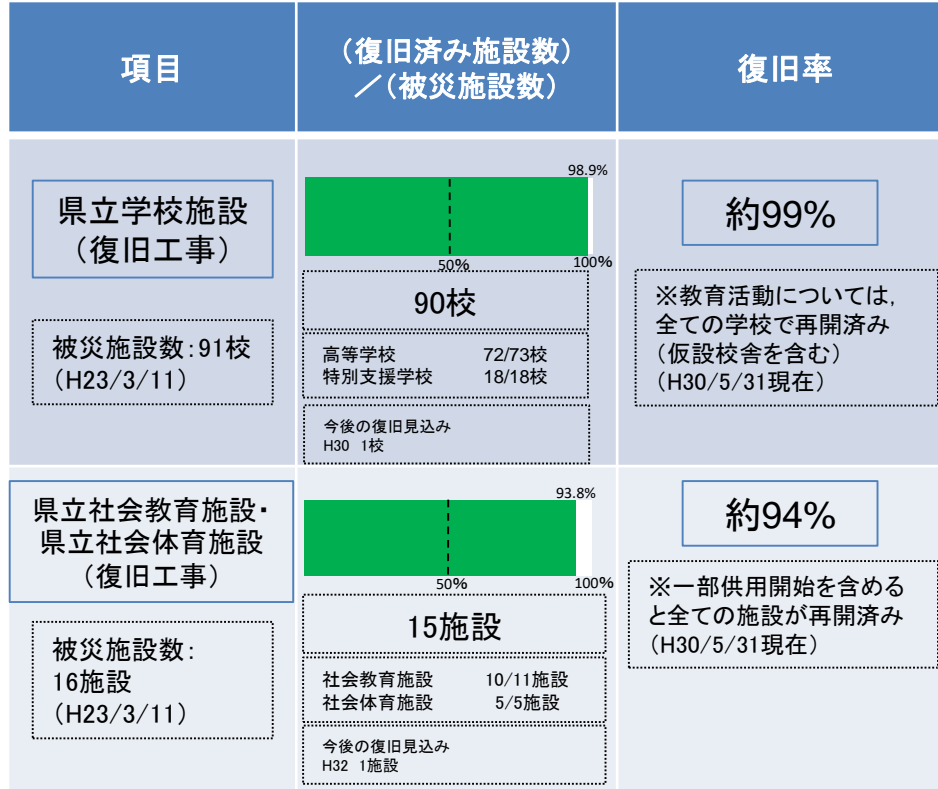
| 項目 | （復旧済み施設数）／（被災施設数） | 復旧率 |
|---|---|---|
| 県立学校施設（復旧工事）<br>被災施設数：91校（H23/3/11） | 98.9%<br>50%<br>100%<br>90校<br>高等学校 72/73校<br>特別支援学校 18/18校<br>今後の復旧見込み<br>H30 1校 | 約99%<br>※教育活動については，全ての学校で再開済み（仮設校舎を含む）（H30/5/31現在） |
| 県立社会教育施設・県立社会体育施設（復旧工事）<br>被災施設数：16施設（H23/3/11） | 93.8%<br>50%<br>100%<br>15施設<br>社会教育施設 10/11施設<br>社会体育施設 5/5施設<br>今後の復旧見込み<br>H32 1施設 | 約94%<br>※一部供用開始を含めると全ての施設が再開済み（H30/5/31現在） |